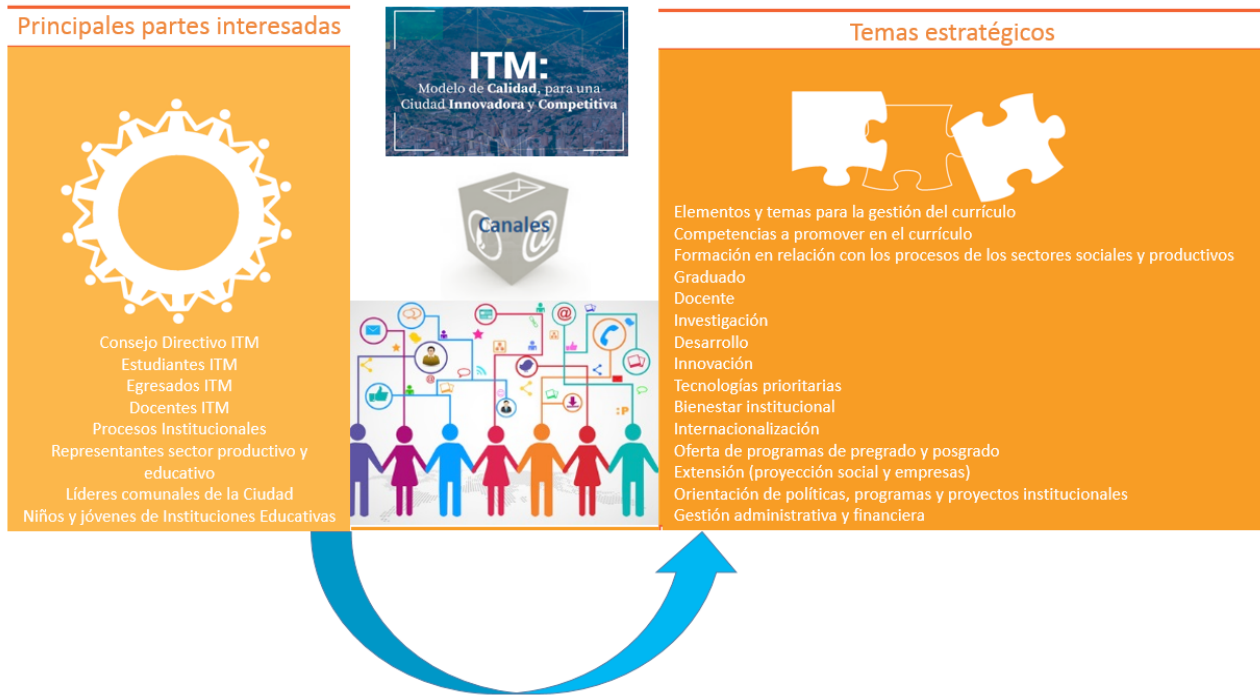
Principales partes interesadas

Consejo Directivo ITM
Estudiantes ITM
Egresados ITM
Docentes ITM
Procesos Institucionales
Representantes sector productivo y educativo
Líderes comunales de la Ciudad
Niños y jóvenes de Instituciones Educativas

ITM:
Modelo de Calidad, para una Ciudad Innovadora y Competitiva

Canales

:P

Temas estratégicos

Elementos y temas para la gestión del currículo
Competencias a promover en el currículo
Formación en relación con los procesos de los sectores sociales y productivos
Graduado
Docente
Investigación
Desarrollo
Innovación
Tecnologías prioritarias
Bienestar institucional
Internacionalización
Oferta de programas de pregrado y posgrado
Extensión (proyección social y empresas)
Orientación de políticas, programas y proyectos institucionales
Gestión administrativa y financiera